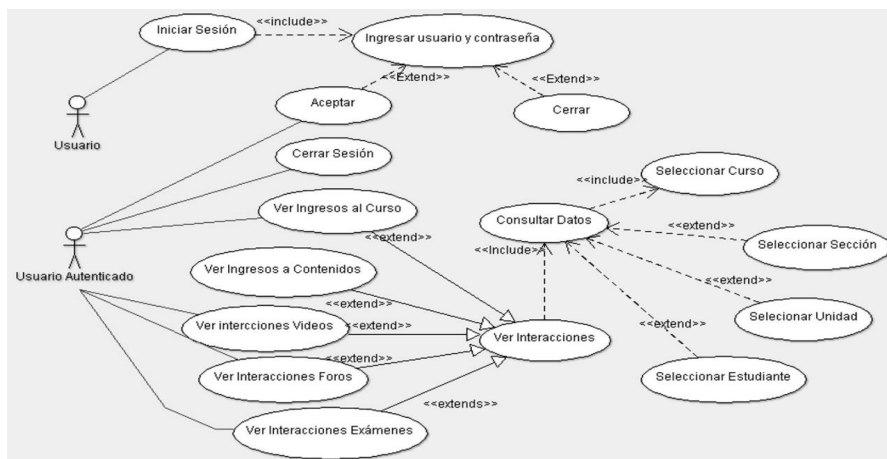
Iniciar Sesión
<<include>>
Ingresar usuario y contraseña
<<Extend>>
<<Extend>>
Usuario
Aceptar
Cerrar
Cerrar Sesión
Seleccionar Curso
<<include>>
Ver Ingresos al Curso
Consultar Datos
<<extend>>
<<extend>>
Seleccionar Sección
<<Include>>
Usuario Autenticado
Ver Ingresos a Contenidos
<<extend>>
<<extend>>
Selecionar Unidad
Ver interciones Videos
<<extend>>
<<extend>>
Ver Interacciones
<<extend>>
Ver Interacciones Foros
Seleccionar Estudiante
<<extends>>
Ver Interacciones Exámenes